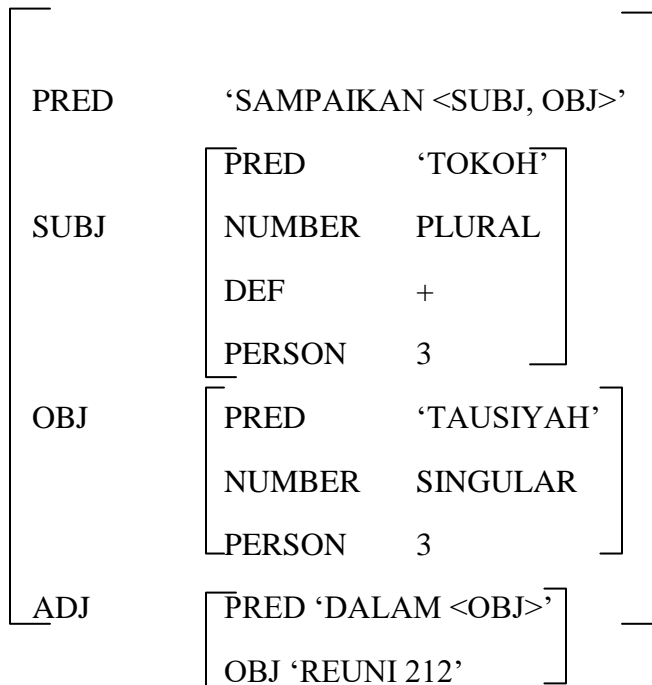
PRED 'SAMPAIKAN <SUBJ, OBJ>'

SUBJ

| PRED | 'TOKOH' |
|---|---|
| NUMBER | PLURAL |
| DEF | + |
| PERSON | 3 |

OBJ

| PRED | 'TAUSIYAH' |
|---|---|
| NUMBER | SINGULAR |
| PERSON | 3 |

ADJ

PRED 'DALAM <OBJ>'

OBJ 'REUNI 212'